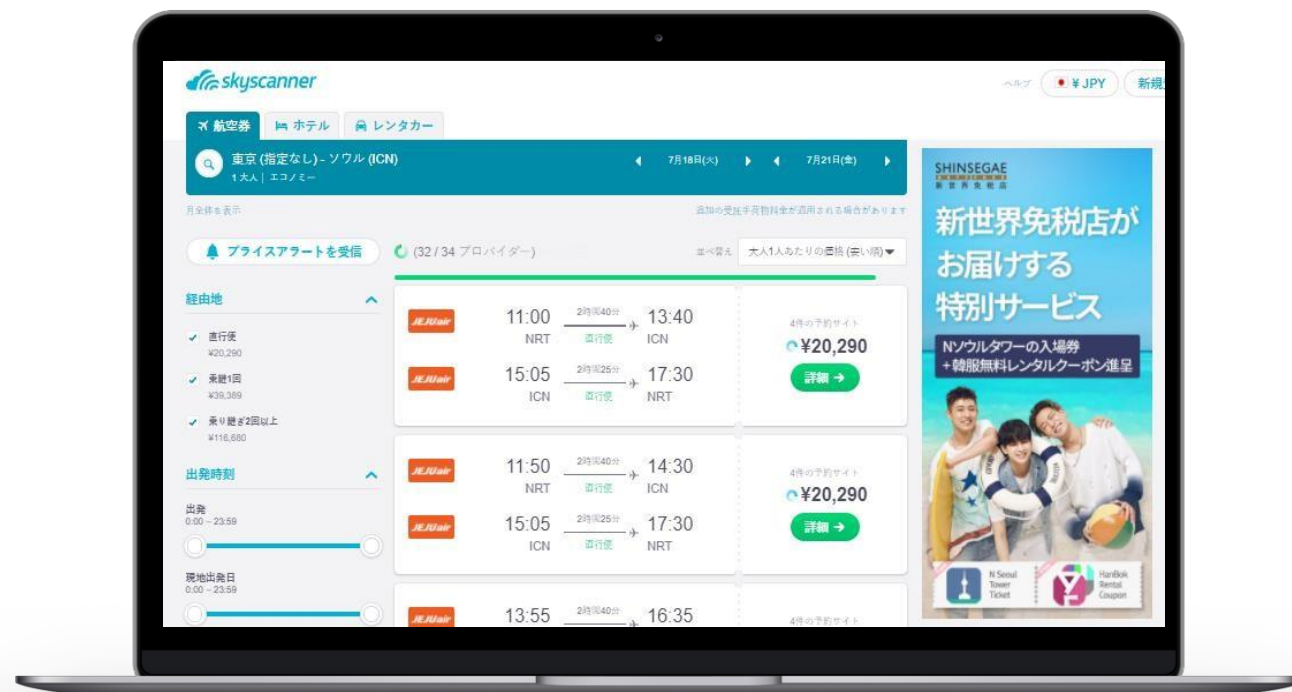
skyscanner

ヘルプ ¥ JPY 新規

航空券 ホテル レンタカー

東京 (指定なし) - ソウル (ICN)
1大人 | エコノミー

7月18日(火) 7月21日(金)

月全体を表示

追加の受託手荷物料金が適用される場合があります

プライスアラートを受信

(32 / 34 プロバイダー)

並べ替え 大人1人あたりの価格 (安い順)

経由地

直行便
¥20,290

乗継1回
¥39,389

乗り継ぎ2回以上
¥116,680

出発時刻

出発
0:00 – 23:59

現地出発日
0:00 – 23:59

JEJUair 11:00 2時間40分 13:40 NRT 直行便 ICN
JEJUair 15:05 2時間25分 17:30 ICN 直行便 NRT
4件の予約サイト
¥20,290
詳細 →

JEJUair 11:50 2時間40分 14:30 NRT 直行便 ICN
JEJUair 15:05 2時間25分 17:30 ICN 直行便 NRT
4件の予約サイト
¥20,290
詳細 →

JEJUair 13:55 2時間40分 16:35
4件の予約サイト

SHINSEGAE
新世界免税店

新世界免税店がお届けする特別サービス

Nソウルタワーの入場券
+韓服無料レンタルクーポン進呈

N Seoul Tower Ticket

HanBok Rental Coupon